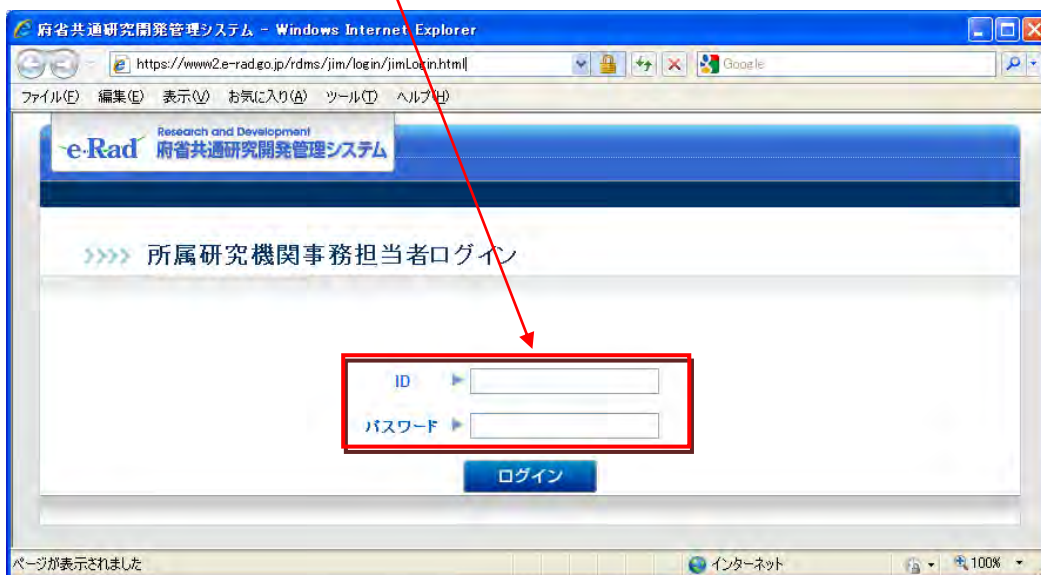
府省共通研究開発管理システム - Windows Internet Explorer

https://www2.e-rad.go.jp/rdms/jim/login/jimLogin.html

Google

ファイル(F) 編集(E) 表示(V) お気に入り(A) ツール(T) ヘルプ(H)

e-Rad Research and Development 府省共通研究開発管理システム

所属研究機関事務担当者ログイン

ID

パスワード

ログイン

ページが表示されました

インターネット

100%